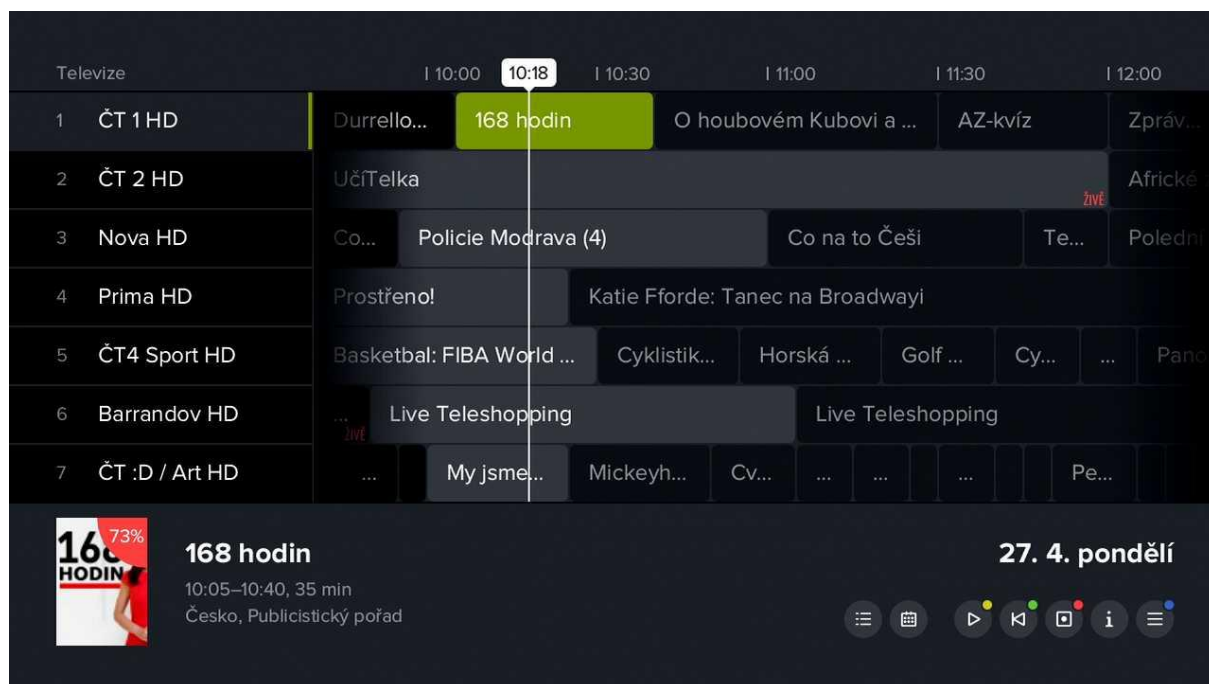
Televize | 10:00 10:18 | 10:30 | 11:00 | 11:30 | 12:00

| | | | | | | | | | |
|---|---|---|---|---|---|---|---|---|---|
| 1 | ČT 1 HD | Durrello... | 168 hodin | O houbovém Kubovi a ... | AZ-kvíz | Zpráv... | | | |
| 2 | ČT 2 HD | UčíTelka ŽIVĚ | Africké | | | | | | |
| 3 | Nova HD | Co... | Policie Modrava (4) | Co na to Češi | Te... | Poledn | | | |
| 4 | Prima HD | Prostřeno! | Katie Fforde: Tanec na Broadwayi | | | | | | |
| 5 | ČT4 Sport HD | Basketbal: FIBA World ... | Cyklistik... | Horská ... | Golf ... | Cy... | ... | Panc | |
| 6 | Barrandov HD | ... ŽIVĚ | Live Teleshopping | Live Teleshopping | | | | | |
| 7 | ČT :D / Art HD | ... | My jsme... | Mickeyh... | Cv... | ... | ... | ... | Pe... |

73%
168 HODIN

168 hodin
10:05–10:40, 35 min
Česko, Publicistický pořad

27. 4. pondělí